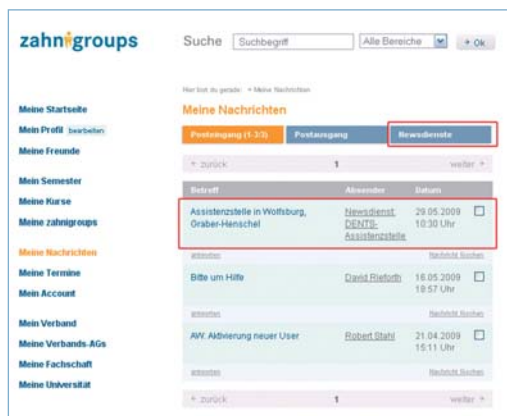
zahnigroups

Suche Suchbegriff Alle Bereiche + Ok

Meine Startseite
Mein Profil bearbeiten
Meine Freunde

Mein Semester
Meine Kurse
Meine zahnigroups

Meine Nachrichten
Meine Termine
Mein Account

Mein Verband
Meine Verbands-AGs
Meine Fachschaft
Meine Universität

Hier bist du gerade: » Meine Nachrichten

Meine Nachrichten

Posteingang (1-3/3) Postausgang Newsdienste

« zurück 1 weiter »

| Betreff | Absender | Datum |
|---|---|---|
| Assistenzstelle in Wolfsburg, Graber-Henschel | Newsdienst: DENTS-Assistenzstelle | 29.05.2009 10:30 Uhr |
| Bitte um Hilfe | David Rieforth | 18.05.2009 18:57 Uhr |
| AW: Aktivierung neuer User | Robert Stahl | 21.04.2009 15:11 Uhr |

antworten Nachricht löschen
antworten Nachricht löschen
antworten Nachricht löschen

« zurück 1 weiter »